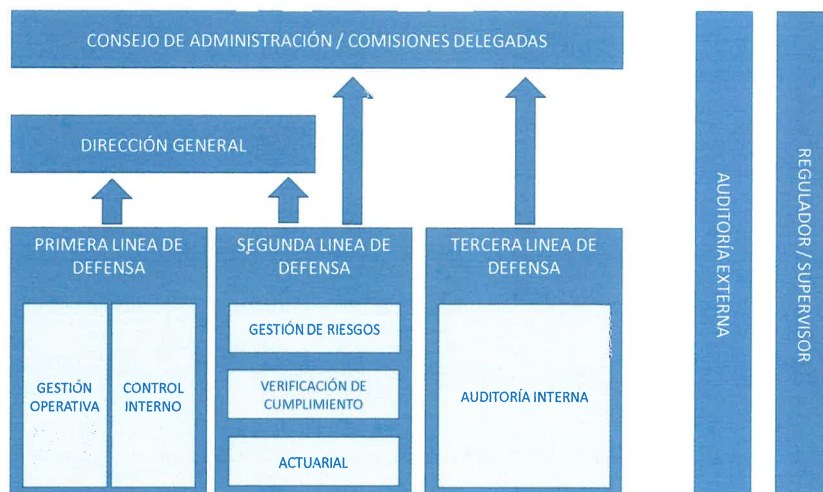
CONSEJO DE ADMINISTRACIÓN / COMISIONES DELEGADAS

DIRECCIÓN GENERAL

PRIMERA LINEA DE DEFENSA

GESTIÓN OPERATIVA

CONTROL INTERNO

SEGUNDA LINEA DE DEFENSA

GESTIÓN DE RIESGOS

VERIFICACIÓN DE CUMPLIMIENTO

ACTUARIAL

TERCERA LINEA DE DEFENSA

AUDITORÍA INTERNA

AUDITORÍA EXTERNA

REGULADOR / SUPERVISOR